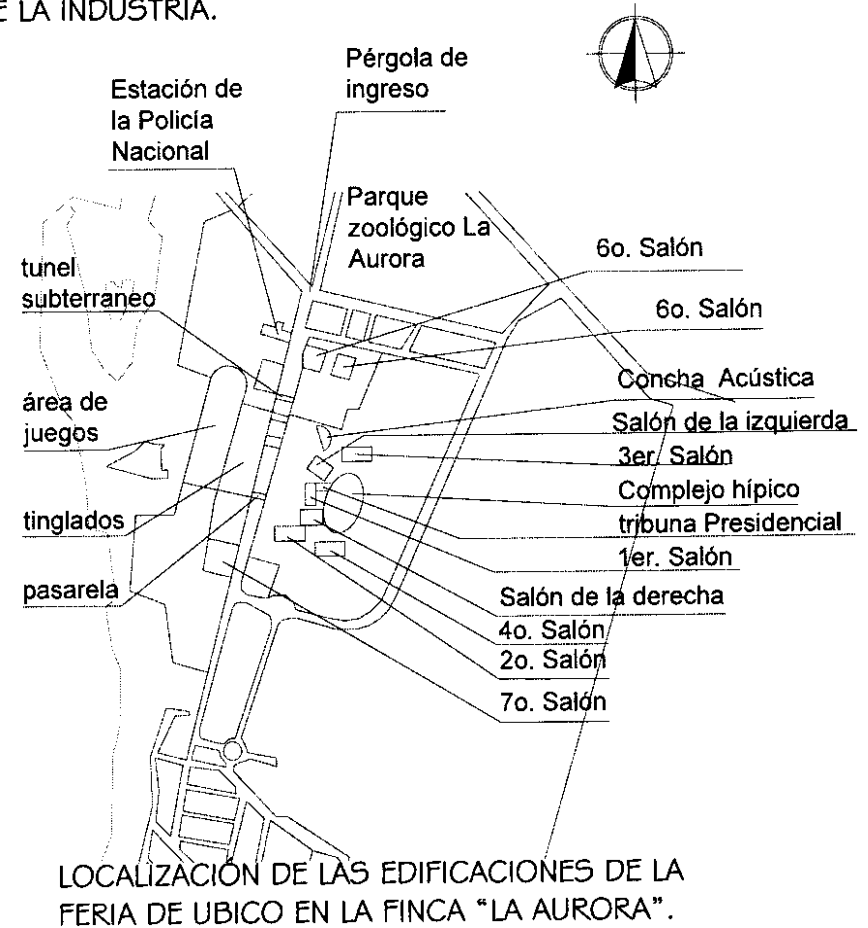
E LA INDUSTRIA.

Estación de la Policía Nacional

Pérgola de ingreso

Parque zoológico La Aurora

6o. Salón

6o. Salón

tunel subterraneo

área de juegos

tinglados

pasarela

Concha Acústica

Salón de la izquierda

3er. Salón

Complejo hípico

tribuna Presidencial

1er. Salón

Salón de la derecha

4o. Salón

2o. Salón

7o. Salón

LOCALIZACIÓN DE LAS EDIFICACIONES DE LA FERIA DE UBICO EN LA FINCA "LA AURORA".